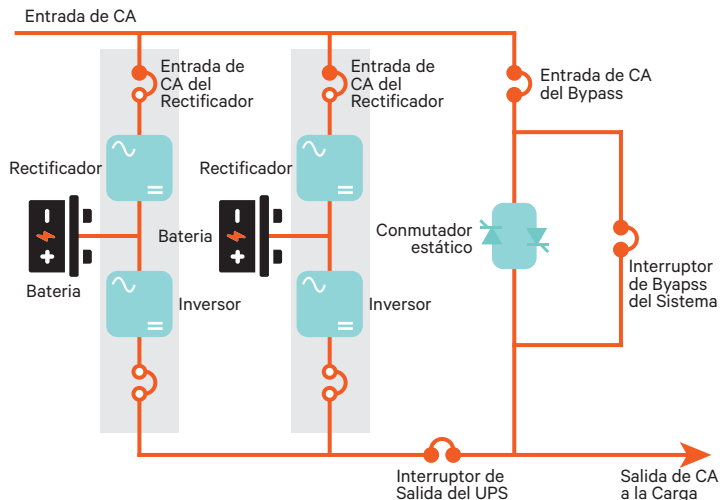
Entrada de CA

Entrada de CA del Rectificador

Entrada de CA del Rectificador

Entrada de CA del Bypass

Rectificador

Rectificador

Bateria

Bateria

Conmutador estático

Inversor

Inversor

Interruptor de Byapss del Sistema

Interruptor de Salida del UPS

Salida de CA a la Carga